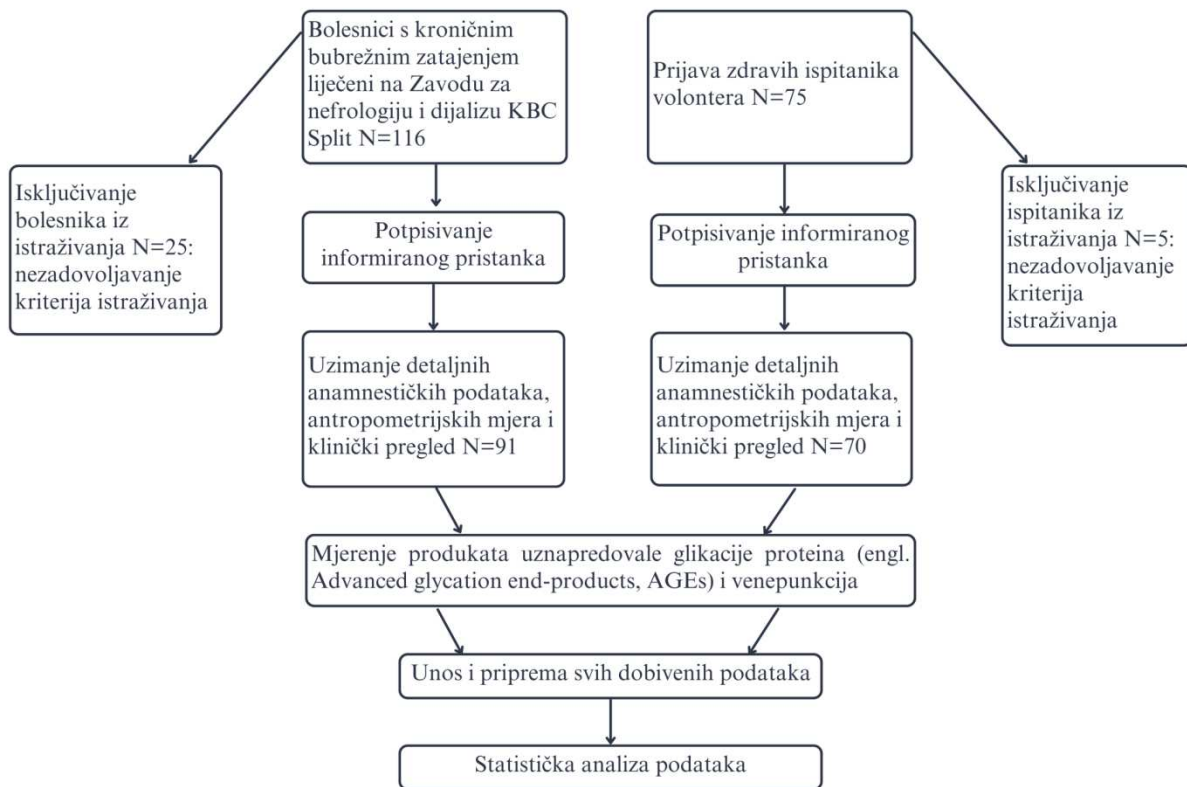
Bolesnici s kroničnim bubrežnim zatajenjem liječeni na Zavodu za nefrologiju i dijalizu KBC Split N=116

Prijava zdravih ispitanika volontera N=75

Isključivanje bolesnika iz istraživanja N=25: nezadovoljavanje kriterija istraživanja

Potpisivanje informiranog pristanka

Potpisivanje informiranog pristanka

Isključivanje ispitanika iz istraživanja N=5: nezadovoljavanje kriterija istraživanja

Uzimanje detaljnih anamnestičkih podataka, antropometrijskih mjera i klinički pregled N=91

Uzimanje detaljnih anamnestičkih podataka, antropometrijskih mjera i klinički pregled N=70

Mjerenje produkata uznapredovale glikacije proteina (engl. Advanced glycation end-products, AGEs) i venepunkcija

Unos i priprema svih dobivenih podataka

Statistička analiza podataka